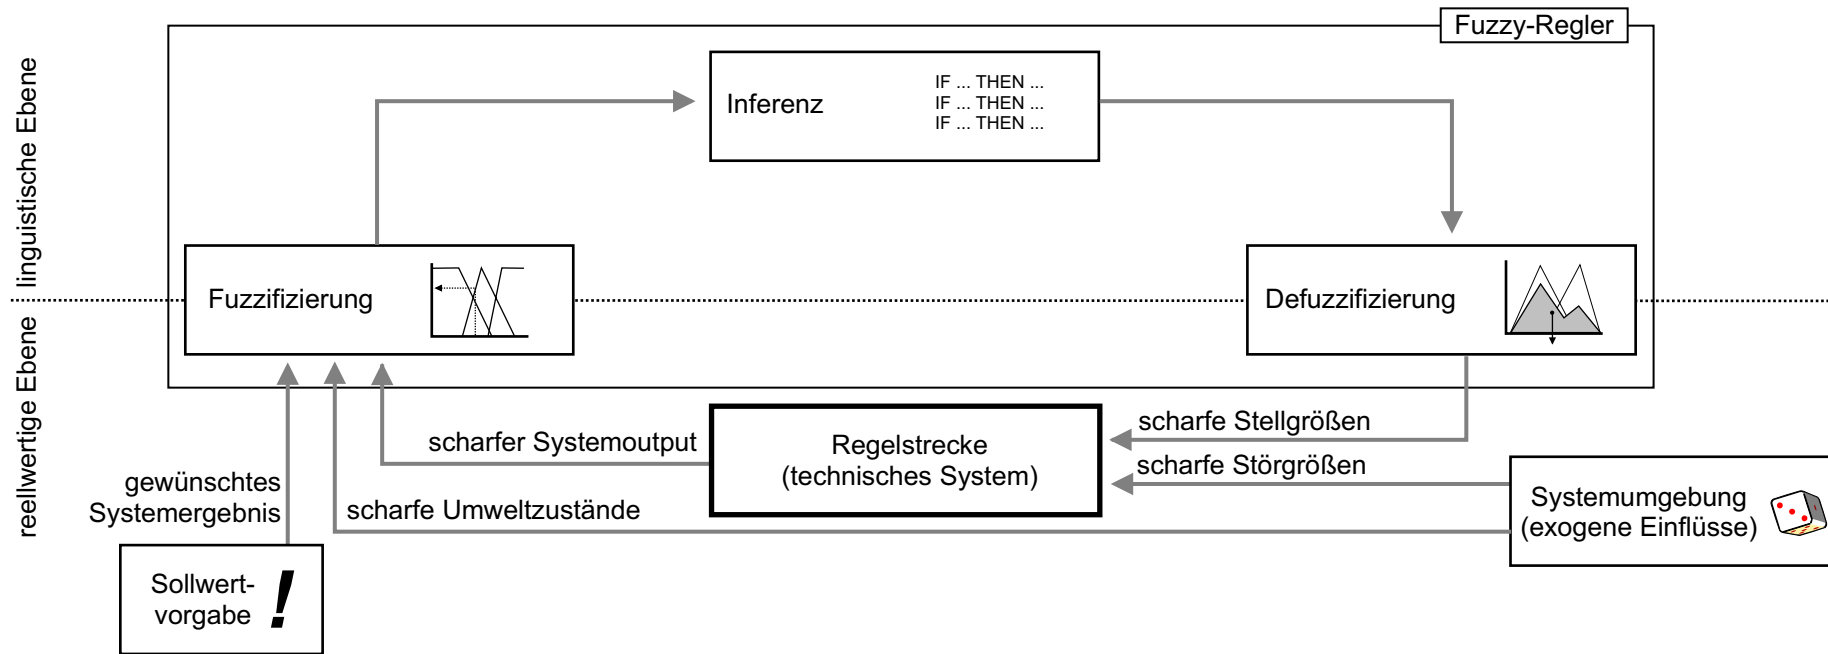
Fuzzy-Regler

linguistische Ebene

reellwertige Ebene

Inferenz

IF ... THEN ...
IF ... THEN ...
IF ... THEN ...

Fuzzifizierung

Defuzzifizierung

scharfe Stellgrößen

scharfer Systemoutput

Regelstrecke
(technisches System)

scharfe Störgrößen

gewünschtes
Systemergebnis

scharfe Umweltzustände

Systemumgebung
(exogene Einflüsse)

Sollwert-
vorgabe

!